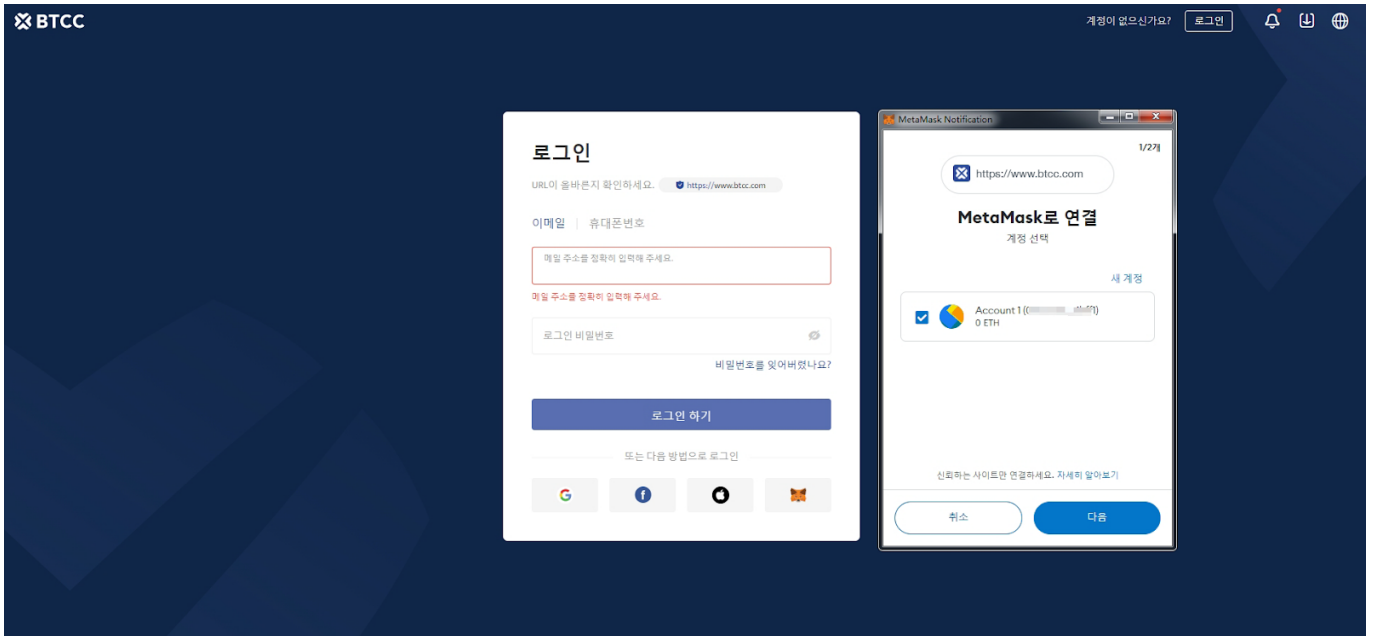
BTCC

계정이 없으신가요? 로그인

로그인

URL이 올바른지 확인하세요. https://www.btcc.com

이메일 | 휴대폰번호

메일 주소를 정확히 입력해 주세요.

메일 주소를 정확히 입력해 주세요.

로그인 비밀번호

비밀번호를 잊어버렸나요?

로그인 하기

또는 다음 방법으로 로그인

MetaMask Notification

1/2개

https://www.btcc.com

MetaMask로 연결

계정 선택

새 계정

Account 1 ([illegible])
0 ETH

신뢰하는 사이트만 연결하세요. 자세히 알아보기

취소

다음